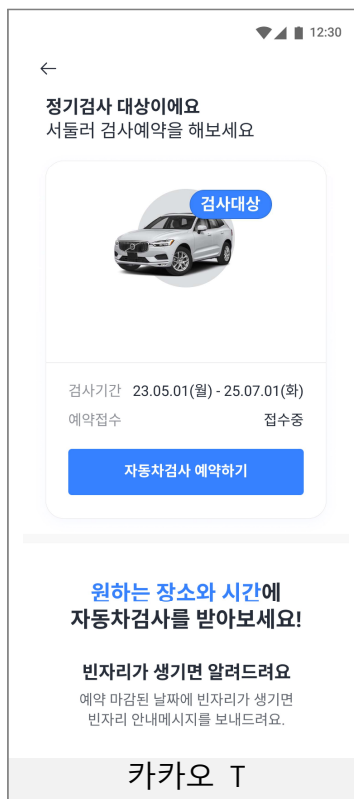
12:30

정기검사 대상이에요
서둘러 검사예약을 해보세요

검사대상

검사기간 23.05.01(월) - 25.07.01(화)
예약접수 접수중

자동차검사 예약하기

원하는 장소와 시간에
자동차검사를 받아보세요!

빈자리가 생기면 알려드려요
예약 마감된 날짜에 빈자리가 생기면
빈자리 안내메시지를 보내드려요.

카카오 T